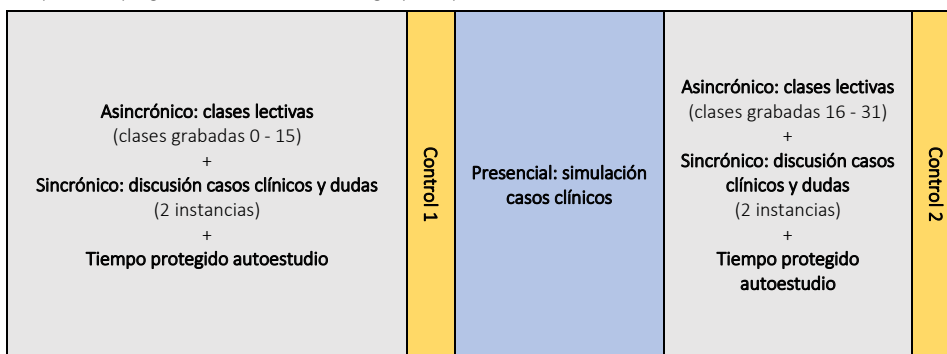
| Asincrónico: clases lectivas (clases grabadas 0 - 15) + Sincrónico: discusión casos clínicos y dudas (2 instancias) + Tiempo protegido autoestudio | Control 1 | Presencial: simulación casos clínicos | Asincrónico: clases lectivas (clases grabadas 16 - 31) + Sincrónico: discusión casos clínicos y dudas (2 instancias) + Tiempo protegido autoestudio | Control 2 |
|---|---|---|---|---|